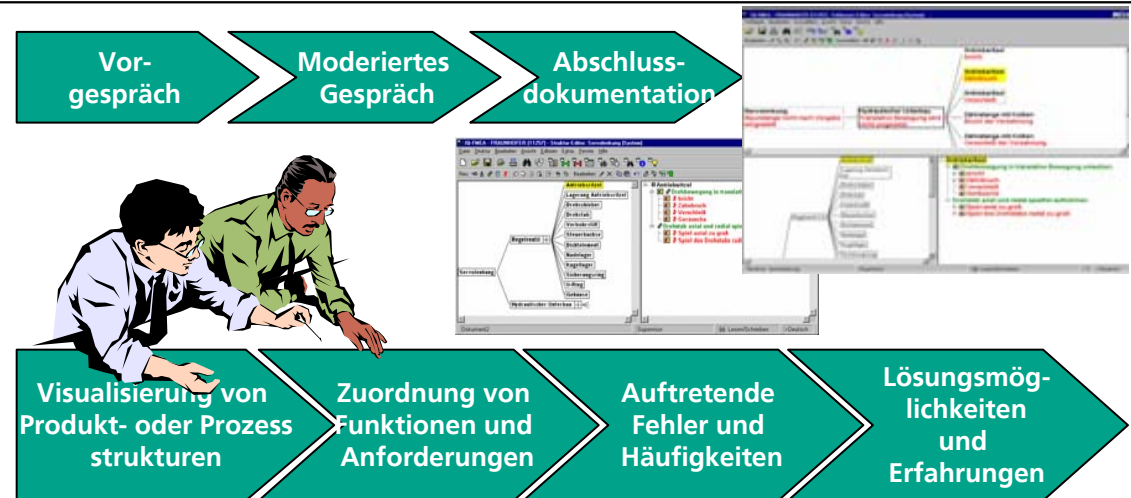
Vorgespräch

Moderiertes Gespräch

Abschlussdokumentation

Visualisierung von Produkt- oder Prozess strukturen

Zuordnung von Funktionen und Anforderungen

Auftretende Fehler und Häufigkeiten

Lösungsmöglichkeiten und Erfahrungen